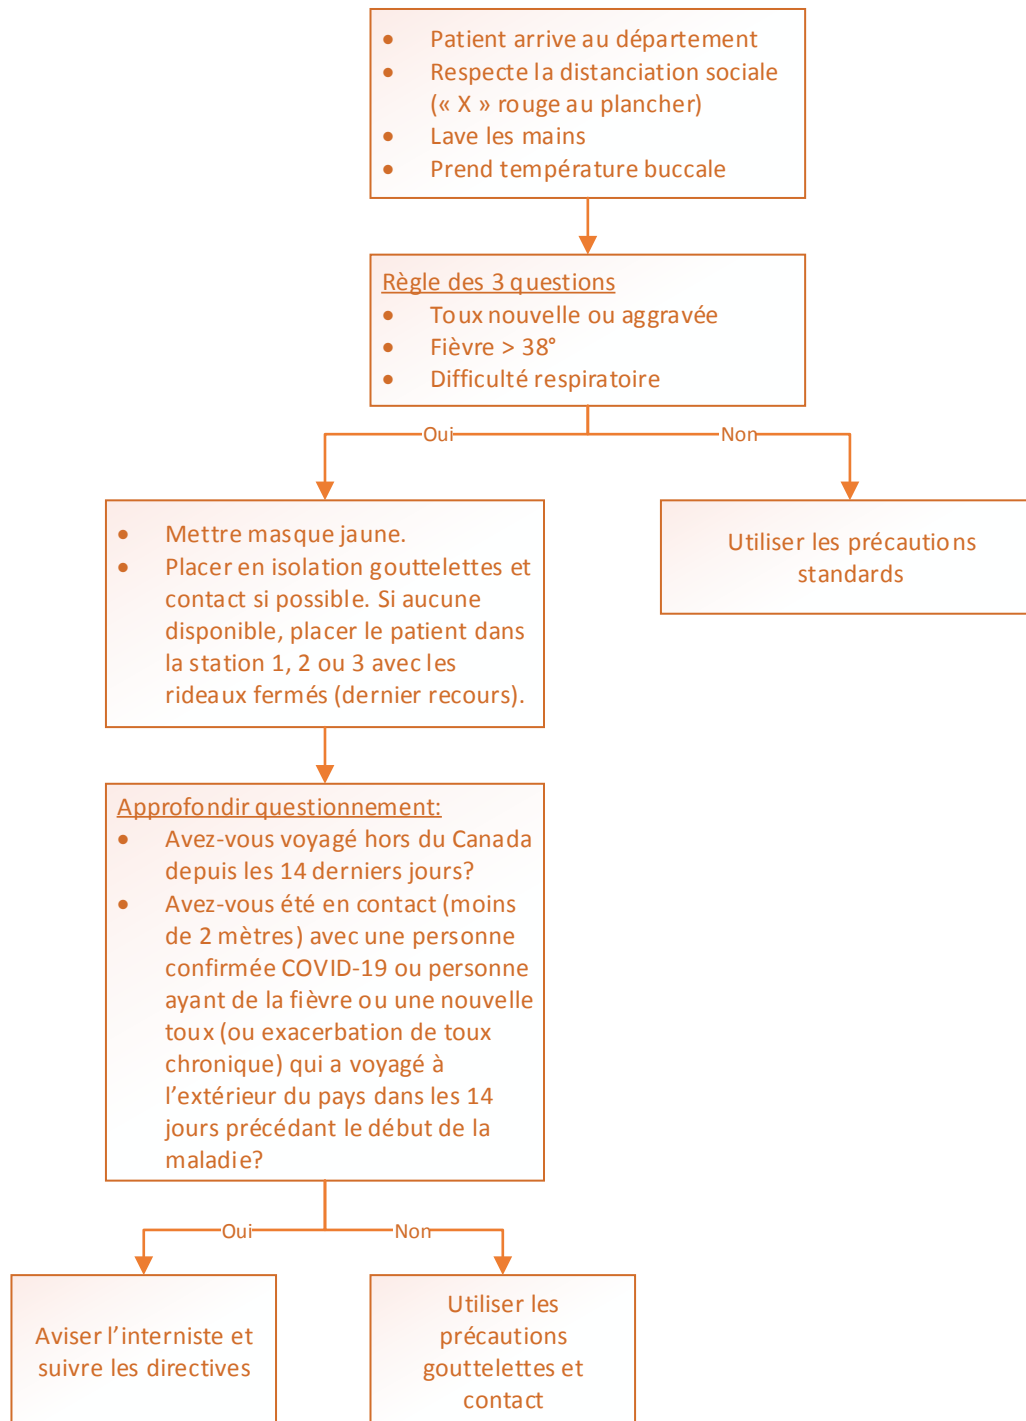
- Patient arrive au département
- Respecte la distanciation sociale (« X » rouge au plancher)
- Lave les mains
- Prend température buccale

Règle des 3 questions
- Toux nouvelle ou aggravée
- Fièvre > 38°
- Difficulté respiratoire

Oui

Non

- Mettre masque jaune.
- Placer en isolation gouttelettes et contact si possible. Si aucune disponible, placer le patient dans la station 1, 2 ou 3 avec les rideaux fermés (dernier recours).

Utiliser les précautions standards

Approfondir questionnement:
- Avez-vous voyagé hors du Canada depuis les 14 derniers jours?
- Avez-vous été en contact (moins de 2 mètres) avec une personne confirmée COVID-19 ou personne ayant de la fièvre ou une nouvelle toux (ou exacerbation de toux chronique) qui a voyagé à l'extérieur du pays dans les 14 jours précédant le début de la maladie?

Oui

Non

Aviser l'interniste et suivre les directives

Utiliser les précautions gouttelettes et contact